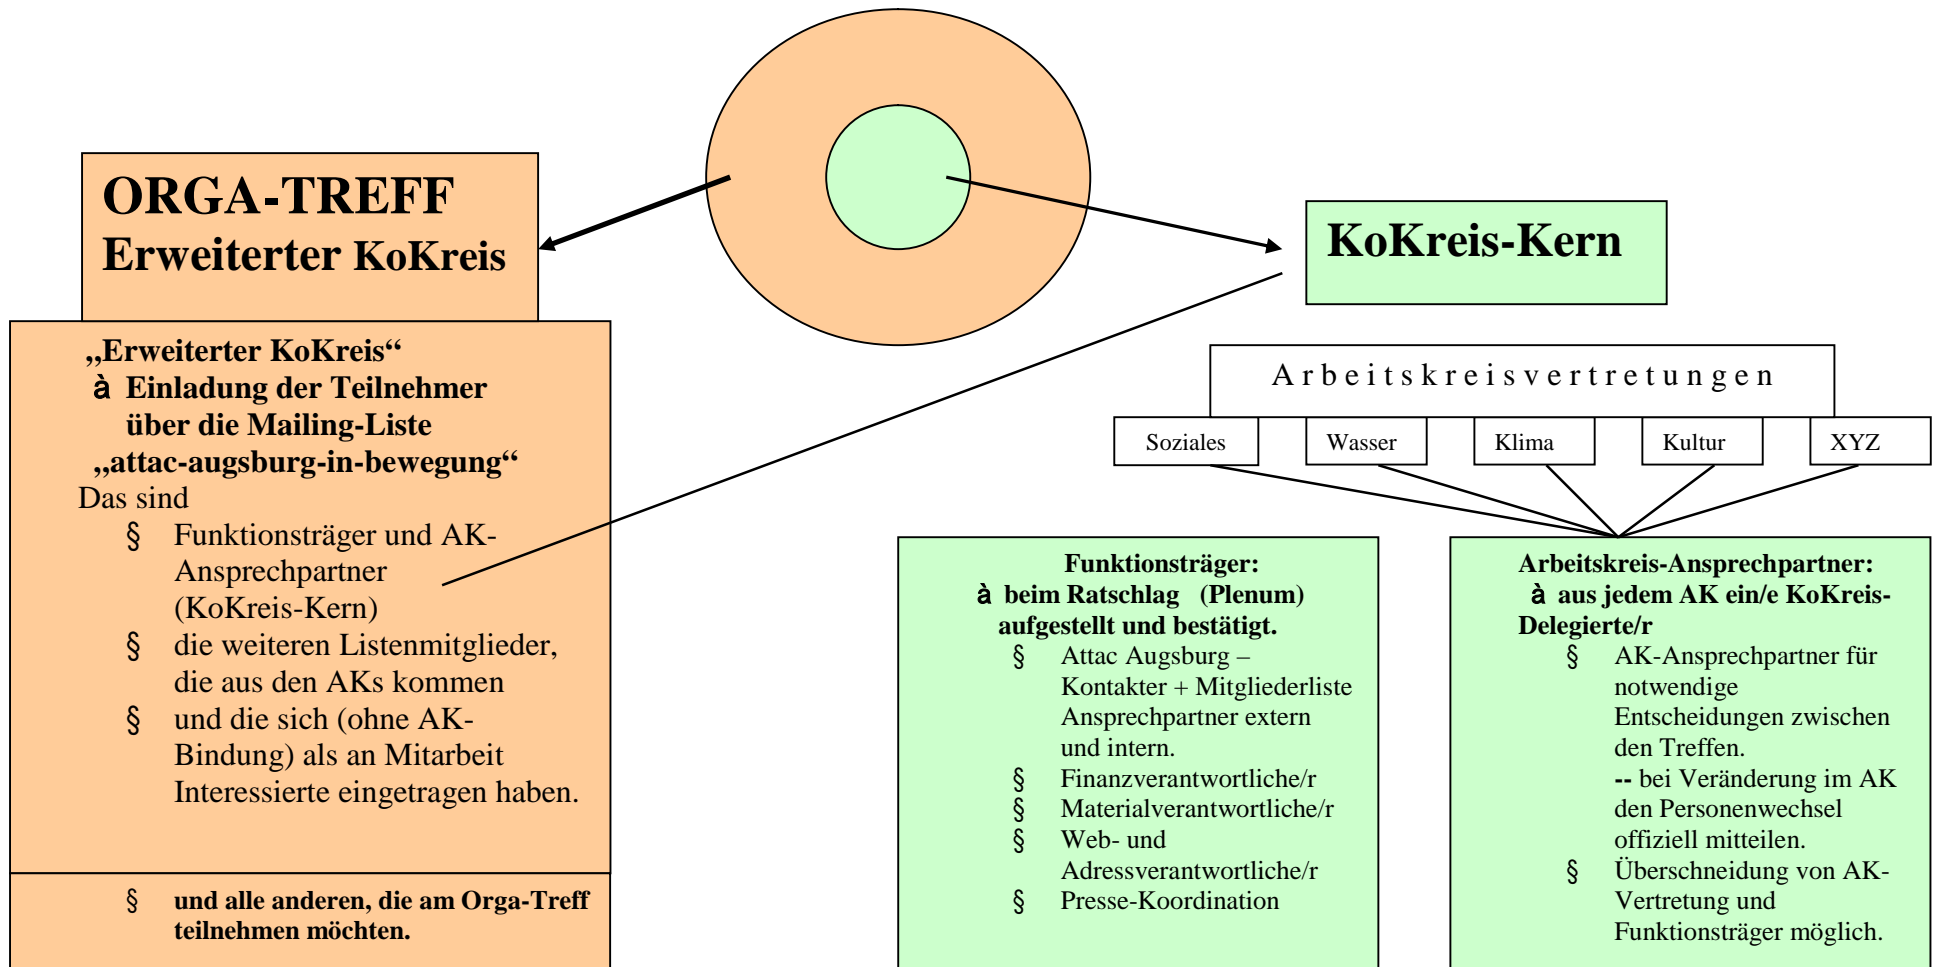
ORGA-TREFF
Erweiterter KoKreis

KoKreis-Kern

„Erweiterter KoKreis“
à Einladung der Teilnehmer über die Mailing-Liste „attac-augsburg-in-bewegung“
Das sind
§ Funktionsträger und AK-Ansprechpartner (KoKreis-Kern)
§ die weiteren Listenmitglieder, die aus den AKs kommen
§ und die sich (ohne AK-Bindung) als an Mitarbeit Interessierte eingetragen haben.

§ und alle anderen, die am Orga-Treff teilnehmen möchten.

Arbeitskreisvertretungen

| Soziales | Wasser | Klima | Kultur | XYZ |
|---|---|---|---|---|

Funktionsträger:
à beim Ratschlag (Plenum) aufgestellt und bestätigt.
§ Attac Augsburg – Kontakter + Mitgliederliste Ansprechpartner extern und intern.
§ Finanzverantwortliche/r
§ Materialverantwortliche/r
§ Web- und Adressverantwortliche/r
§ Presse-Koordination

Arbeitskreis-Ansprechpartner:
à aus jedem AK ein/e KoKreis-Delegierte/r
§ AK-Ansprechpartner für notwendige Entscheidungen zwischen den Treffen.
-- bei Veränderung im AK den Personenwechsel offiziell mitteilen.
§ Überschneidung von AK-Vertretung und Funktionsträger möglich.